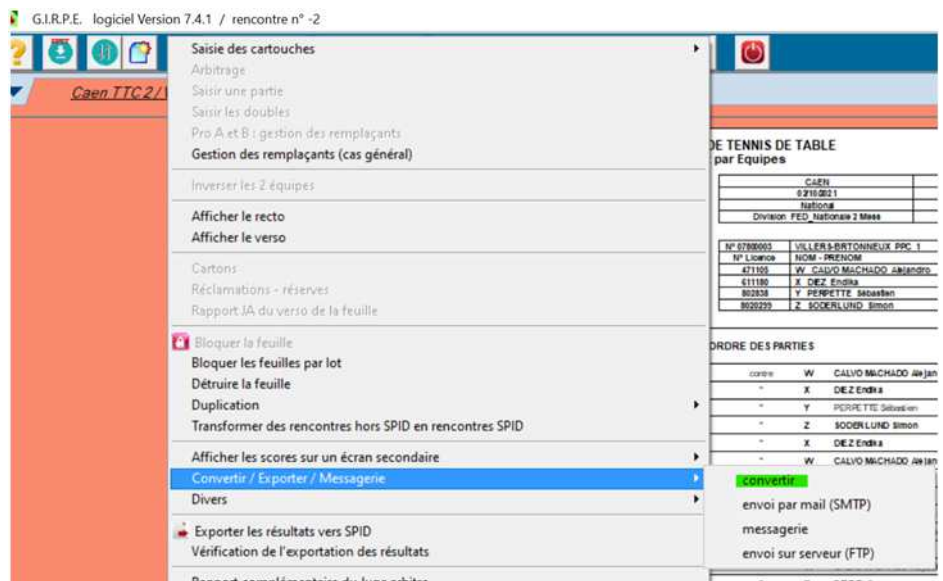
G.I.R.P.E. logiciel Version 7.4.1 / rencontre n° -2

Caen TTC 2 / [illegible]

Saisie des cartouches
Arbitrage
Saisir une partie
Saisir les doubles
Pro A et B : gestion des remplaçants
Gestion des remplaçants (cas général)

Inverser les 2 équipes

Afficher le recto
Afficher le verso

Cartons
Réclamations - réserves
Rapport JA du verso de la feuille

Bloquer la feuille
Bloquer les feuilles par lot
Détruire la feuille
Duplication
Transformer des rencontres hors SPID en rencontres SPID

Afficher les scores sur un écran secondaire
Convertir / Exporter / Messagerie
Divers

Exporter les résultats vers SPID
Vérification de l'exportation des résultats

convertir
envoi par mail (SMTP)
messagerie
envoi sur serveur (FTP)

DE TENNIS DE TABLE
par Equipes

| CAEN |
|---|
| 02/10/2021 |
| National |
| Division FED_Nationale 2 Mess |

| N° 07800003 | VILLERS-BRTONNEUX PPC 1 |
|---|---|
| N° Licence | NOM - PRENOM |
| 471105 | W CALVO MACHADO Alejandro |
| 611180 | X DEZ Endika |
| 802838 | Y PERPETTE Sebastien |
| 8020299 | Z SODERLUND Simon |

ORDRE DES PARTIES

| contre | W | CALVO MACHADO Alejan |
|---|---|---|
| " | X | DEZ Endika |
| " | Y | PERPETTE Sébastien |
| " | Z | SODERLUND Simon |
| " | X | DEZ Endika |
| " | W | CALVO MACHADO Alejan |